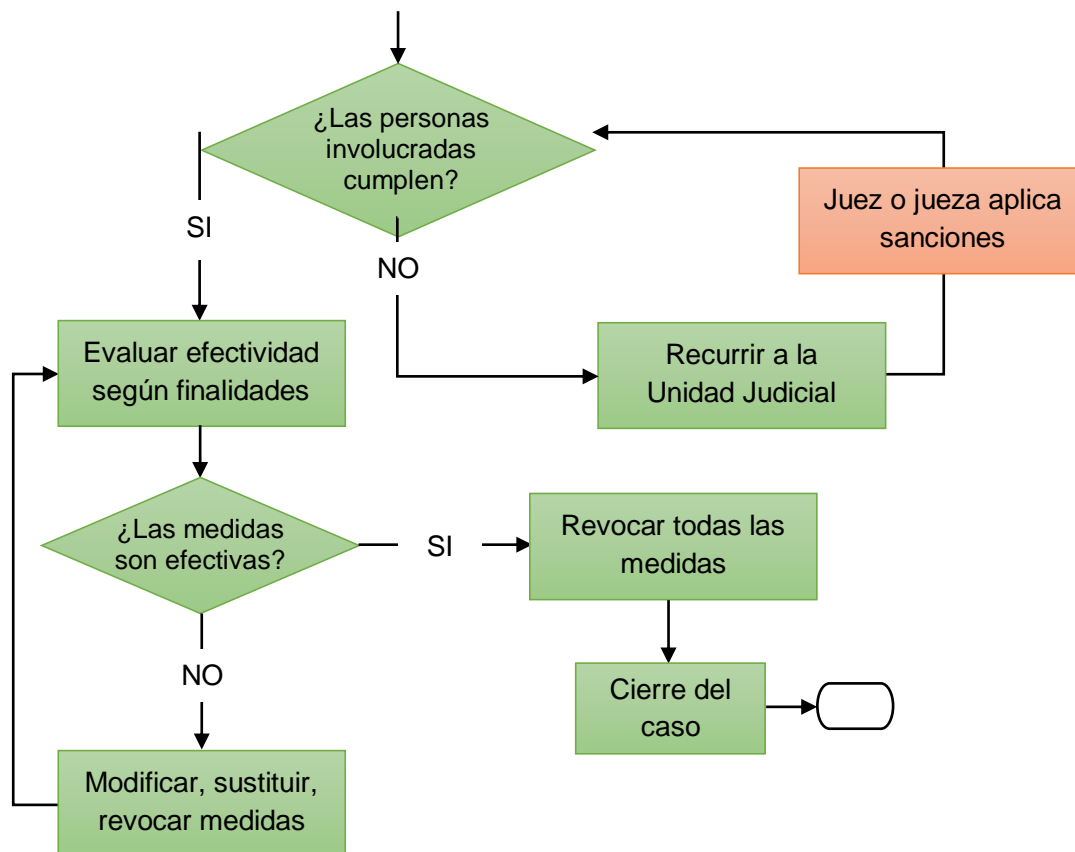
¿Las personas involucradas cumplen?

Juez o jueza aplica sanciones

SI

NO

Evaluar efectividad según finalidades

Recurrir a la Unidad Judicial

¿Las medidas son efectivas?

SI

Revocar todas las medidas

NO

Cierre del caso

Modificar, sustituir, revocar medidas